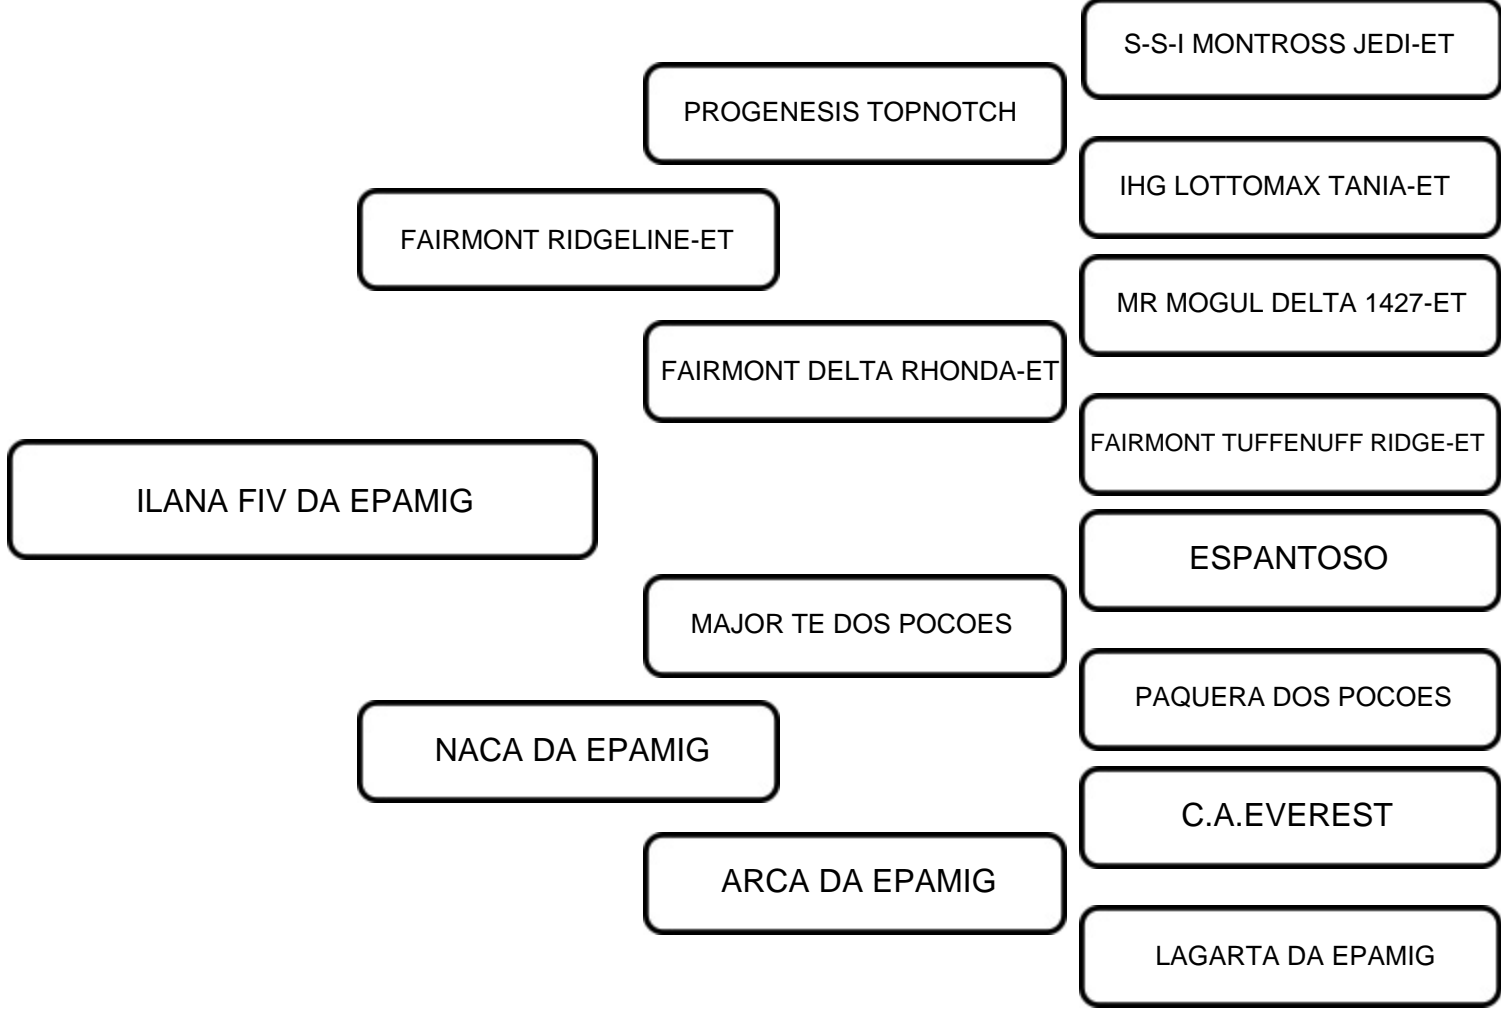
S-S-I MONTROSS JEDI-ET

PROGENESIS TOPNOTCH

IHG LOTTOMAX TANIA-ET

FAIRMONT RIDGELINE-ET

MR MOGUL DELTA 1427-ET

FAIRMONT DELTA RHONDA-ET

FAIRMONT TUFFENUFF RIDGE-ET

ILANA FIV DA EPAMIG

ESPANTOSO

MAJOR TE DOS POCOES

PAQUERA DOS POCOES

NACA DA EPAMIG

C.A.EVEREST

ARCA DA EPAMIG

LAGARTA DA EPAMIG